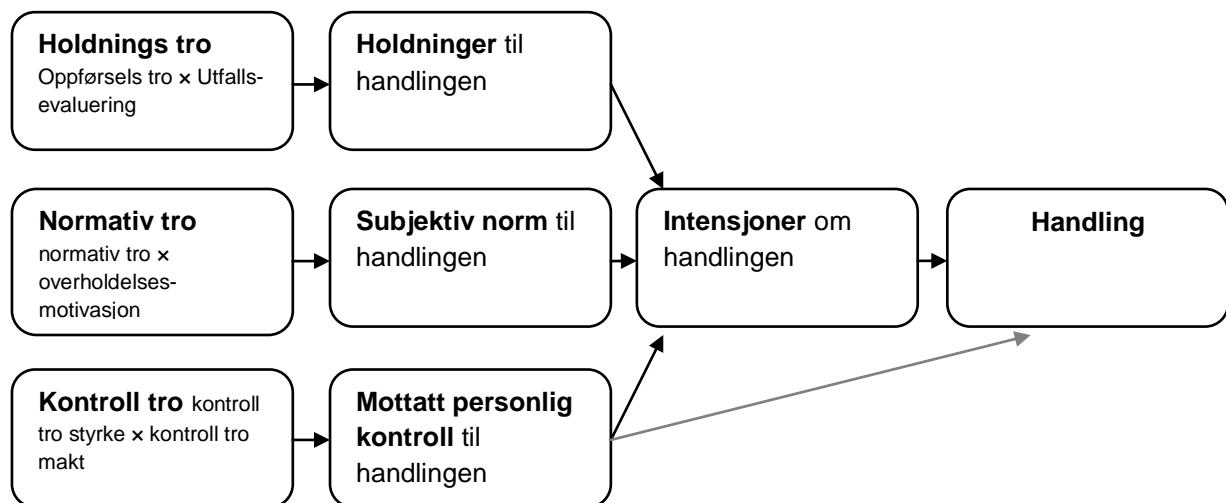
**Holdnings tro**
Oppførsels tro × Utfallsevaluering

**Holdninger** til handlingen

**Normativ tro**
normativ tro × overholdelsesmotivasjon

**Subjektiv norm** til handlingen

**Intensjoner** om handlingen

**Handling**

**Kontroll tro** kontroll tro styrke × kontroll tro makt

**Mottatt personlig kontroll** til handlingen